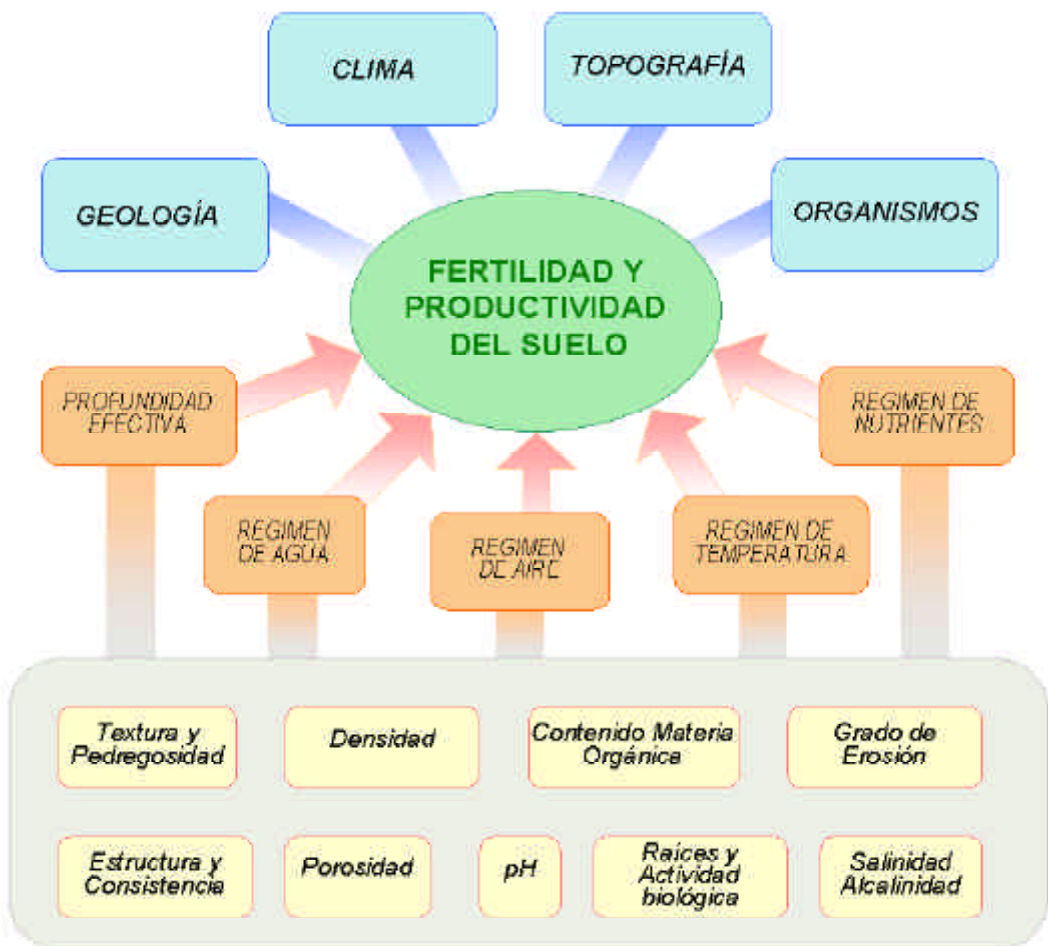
CLIMA

TOPOGRAFÍA

GEOLOGÍA

ORGANISMOS

FERTILIDAD Y PRODUCTIVIDAD DEL SUELO

PROFUNDIDAD EFECTIVA

REGIMEN DE NUTRIENTES

REGIMEN DE AGUA

REGIMEN DE AIRE

REGIMEN DE TEMPERATURA

Textura y Pedregosidad

Densidad

Contenido Materia Orgánica

Grado de Erosión

Estructura y Consistencia

Porosidad

pH

Raíces y Actividad biológica

Salinidad Alcalinidad